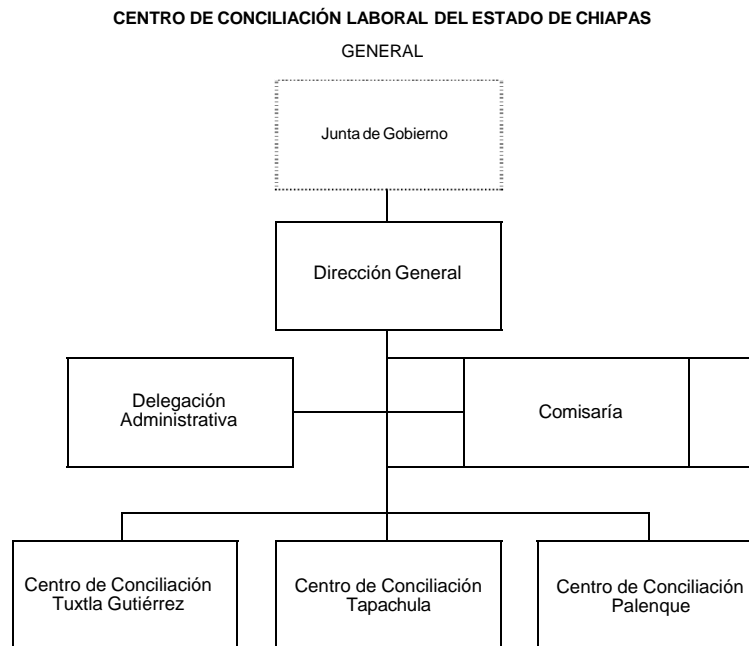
CENTRO DE CONCILIACIÓN LABORAL DEL ESTADO DE CHIAPAS

GENERAL

Junta de Gobierno

Dirección General

Delegación Administrativa

Comisaría

Centro de Conciliación Tuxtla Gutiérrez

Centro de Conciliación Tapachula

Centro de Conciliación Palenque